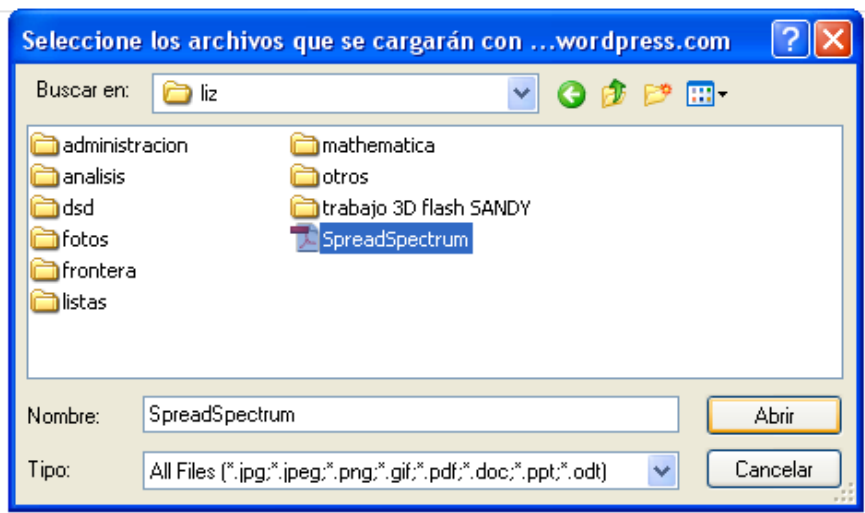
Seleccione los archivos que se cargarán con ...wordpress.com

?

Buscar en: liz

administracion
analisis
dsd
fotos
frontera
listas

mathematica
otros
trabajo 3D flash SANDY
SpreadSpectrum

Nombre: SpreadSpectrum

Abrir

Tipo: All Files (*.jpg;*.jpeg;*.png;*.gif;*.pdf;*.doc;*.ppt;*.odt)

Cancelar